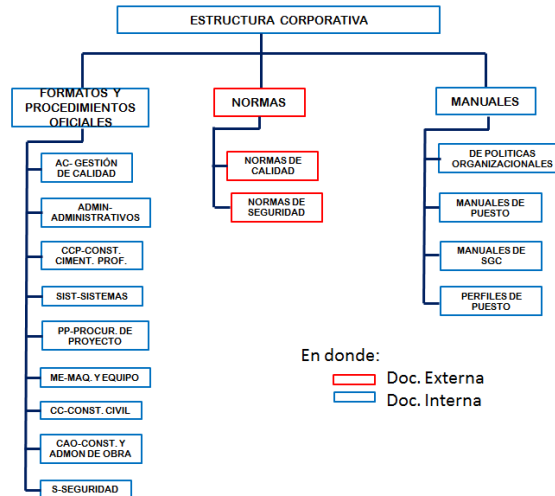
ESTRUCTURA CORPORATIVA

FORMATOS Y PROCEDIMIENTOS OFICIALES

AC- GESTIÓN DE CALIDAD

ADMIN-ADMINISTRATIVOS

CCP-CONST. CIMENT. PROF.

SIST-SISTEMAS

PP-PROCUR. DE PROYECTO

ME-MAQ. Y EQUIPO

CC-CONST. CIVIL

CAO-CONST. Y ADMON DE OBRA

S-SEGURIDAD

NORMAS

NORMAS DE CALIDAD

NORMAS DE SEGURIDAD

MANUALES

DE POLITICAS ORGANIZACIONALES

MANUALES DE PUESTO

MANUALES DE SGC

PERFILES DE PUESTO

En donde:

Doc. Externa

Doc. Interna